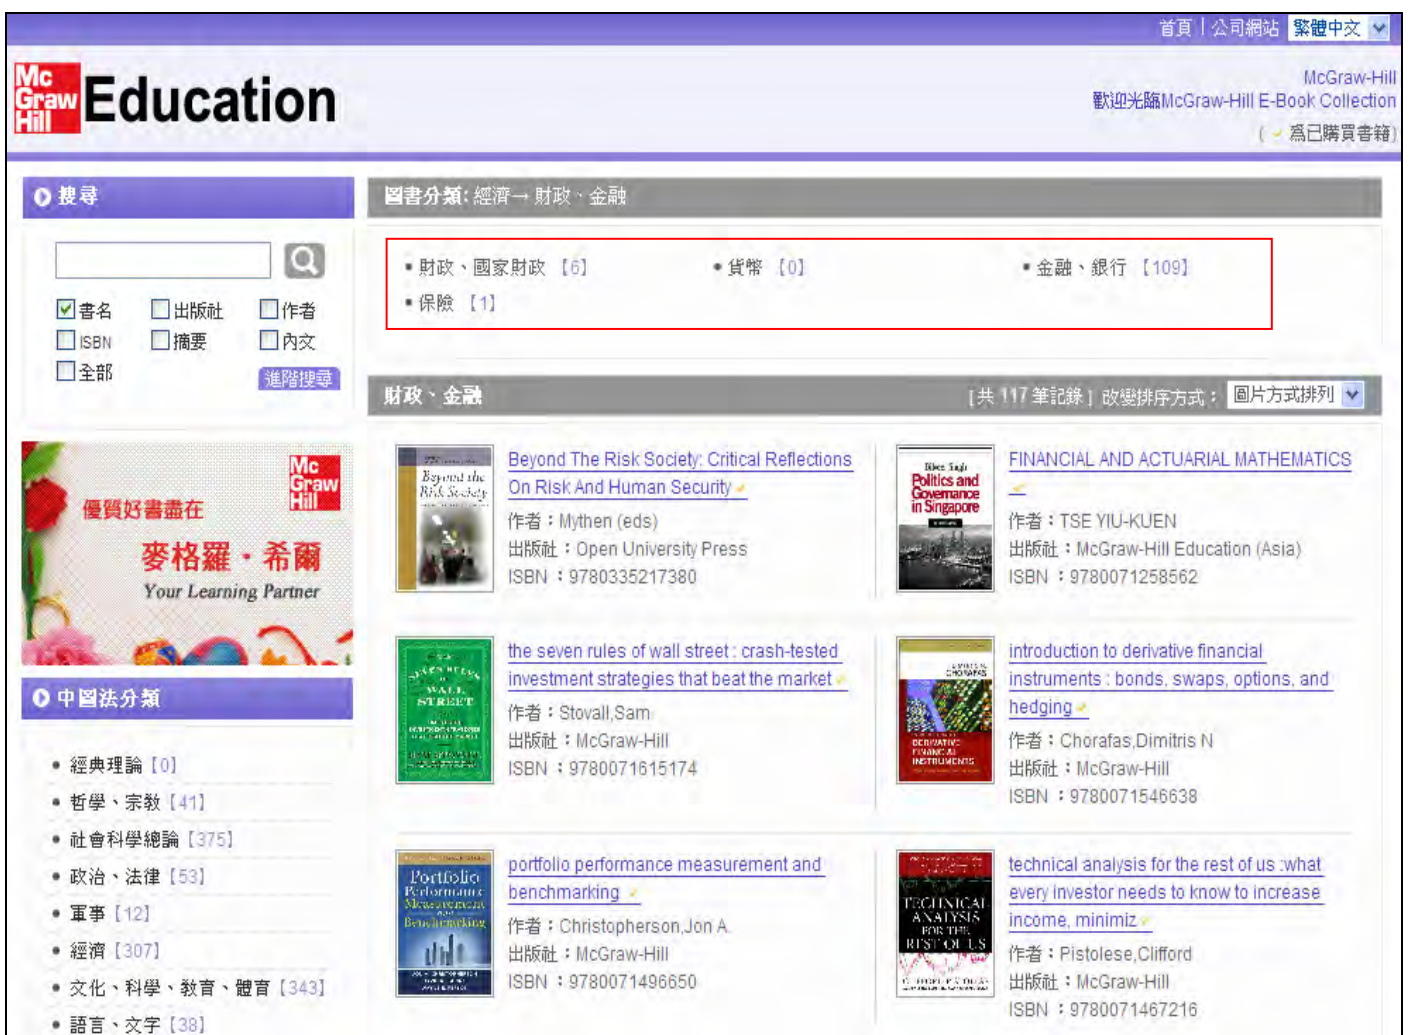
首頁 | 公司網站 繁體中文

Mc Graw Hill Education

McGraw-Hill
歡迎光臨McGraw-Hill E-Book Collection
( 為已購買書籍)

搜尋

書名 出版社 作者
ISBN 摘要 內文
全部
進階搜尋

Mc Graw Hill
優質好書盡在
麥格羅・希爾
Your Learning Partner

中圖法分類

• 經典理論 [0]
• 哲學、宗教 [41]
• 社會科學總論 [375]
• 政治、法律 [53]
• 軍事 [12]
• 經濟 [307]
• 文化、科學、教育、體育 [343]
• 語言、文字 [38]

圖書分類: 經濟 → 財政、金融

• 財政、國家財政 [6]
• 貨幣 [0]
• 金融、銀行 [109]
• 保險 [1]

財政、金融
[共 117 筆記錄] 改變排序方式: 圖片方式排列

Beyond The Risk Society: Critical Reflections On Risk And Human Security
作者：Mythen (eds)
出版社：Open University Press
ISBN ：9780335217380

FINANCIAL AND ACTUARIAL MATHEMATICS
作者：TSE YIU-KUEN
出版社：McGraw-Hill Education (Asia)
ISBN ：9780071258562

the seven rules of wall street : crash-tested investment strategies that beat the market
作者：Stovall,Sam
出版社：McGraw-Hill
ISBN ：9780071615174

introduction to derivative financial instruments : bonds, swaps, options, and hedging
作者：Chorafas,Dimitris N
出版社：McGraw-Hill
ISBN ：9780071546638

portfolio performance measurement and benchmarking
作者：Christopherson,Jon A
出版社：McGraw-Hill
ISBN ：9780071496650

technical analysis for the rest of us :what every investor needs to know to increase income, minimiz
作者：Pistolese,Clifford
出版社：McGraw-Hill
ISBN ：9780071467216